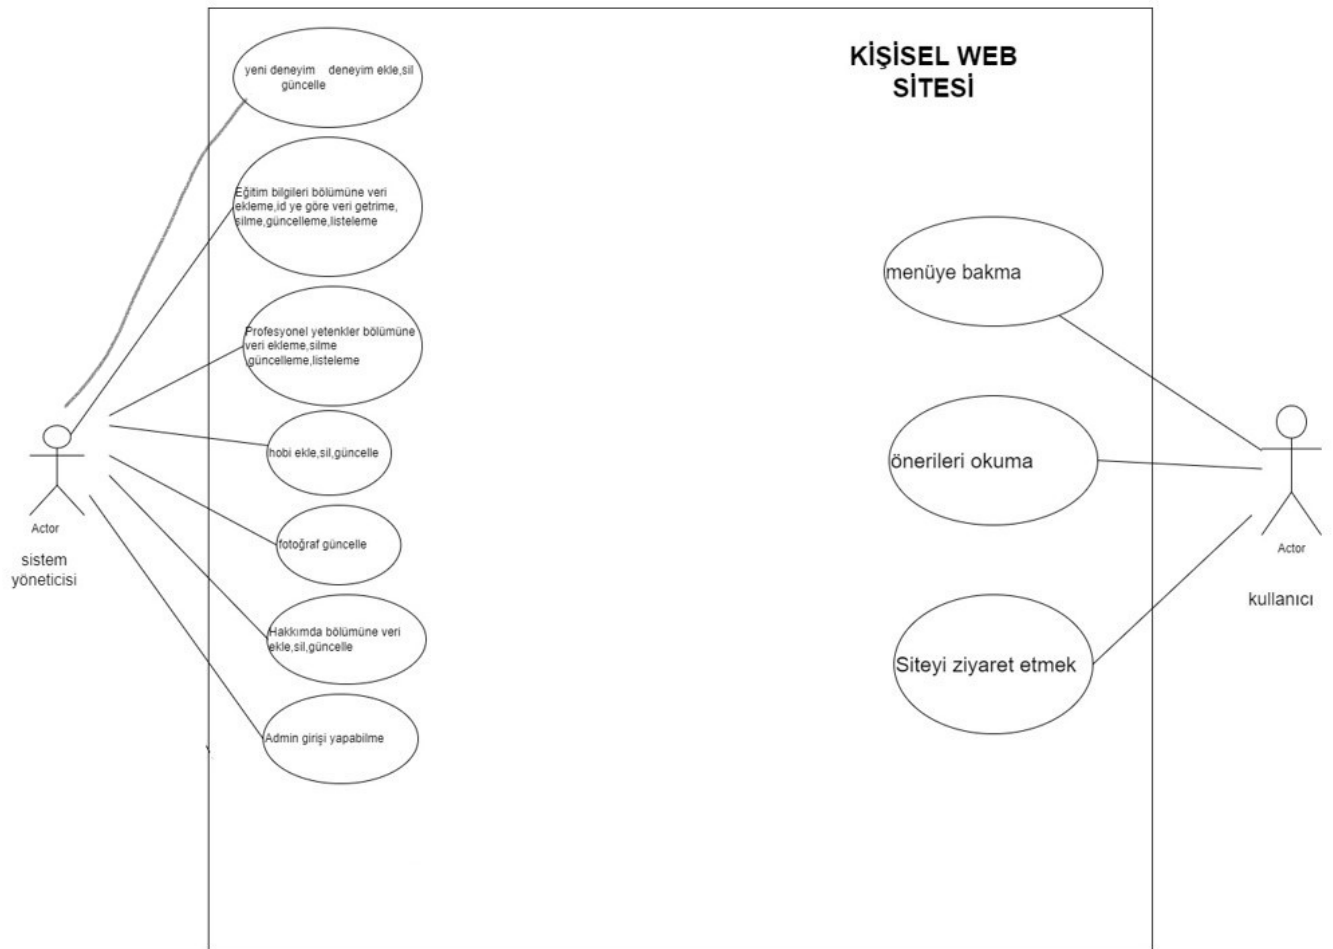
KİŞİSEL WEB SİTESİ

yeni deneyim deneyim ekle,sil güncelle

Eğitim bilgileri bölümüne veri ekleme,id ye göre veri getrime, silme,güncelleme,listeleme

Profesyonel yetenkler bölümüne veri ekleme,silme güncelleme,listeleme

hobi ekle,sil,güncelle

fotoğraf güncelle

Hakkımda bölümüne veri ekle,sil,güncelle

Admin girişi yapabilme

Actor

sistem yöneticisi

menüye bakma

önerileri okuma

Siteyi ziyaret etmek

Actor

kullanıcı